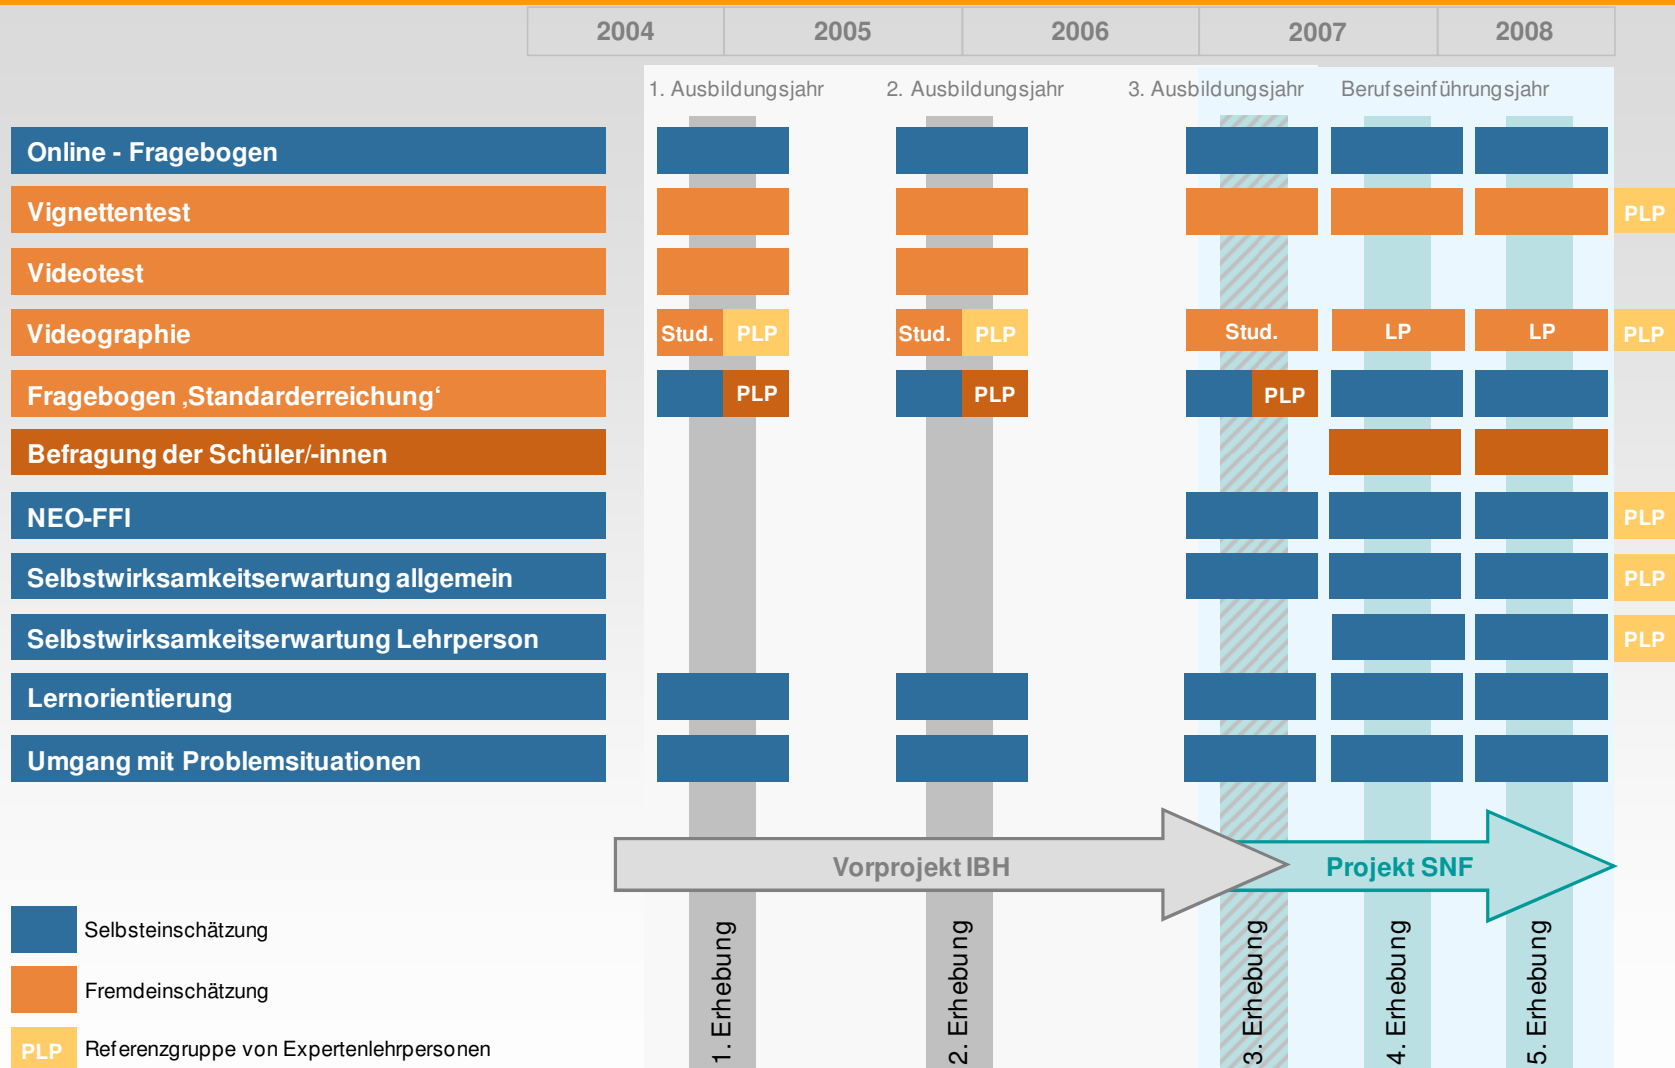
| 2004 | 2005 | 2006 | 2007 | 2008 |
|---|---|---|---|---|

1. Ausbildungsjahr 2. Ausbildungsjahr 3. Ausbildungsjahr Berufseinführungsjahr

Online - Fragebogen

Vignettentest PLP

Videotest

Videographie Stud. PLP Stud. PLP Stud. LP LP PLP

Fragebogen ‚Standarderreichung' PLP PLP PLP

Befragung der Schüler/-innen

NEO-FFI PLP

Selbstwirksamkeitserwartung allgemein PLP

Selbstwirksamkeitserwartung Lehrperson PLP

Lernorientierung

Umgang mit Problemsituationen

Vorprojekt IBH

Projekt SNF

1. Erhebung

2. Erhebung

3. Erhebung

4. Erhebung

5. Erhebung

Selbsteinschätzung

Fremdeinschätzung

PLP Referenzgruppe von Expertenlehrpersonen